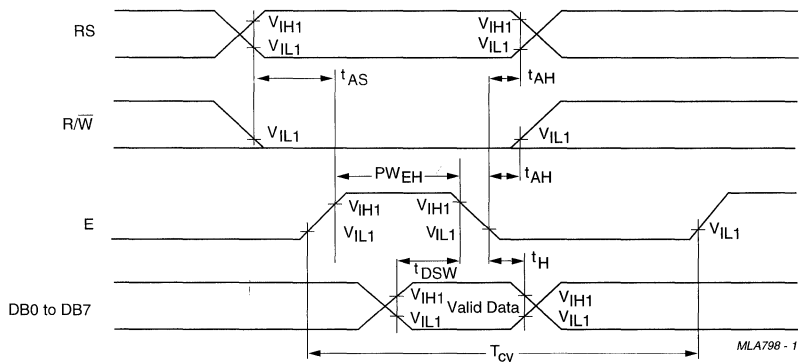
RS

$V_{IH1}$

$V_{IL1}$

$t_{AS}$

$V_{IH1}$

$V_{IL1}$

$t_{AH}$

$R/\overline{W}$

$V_{IL1}$

$V_{IL1}$

$t_{AH}$

$PW_{EH}$

E

$V_{IH1}$

$V_{IL1}$

$V_{IH1}$

$V_{IL1}$

$V_{IL1}$

$t_{DSW}$

$t_H$

DB0 to DB7

$V_{IH1}$

$V_{IL1}$

Valid Data

$V_{IH1}$

$V_{IL1}$

$T_{cy}$

MLA798 - 1